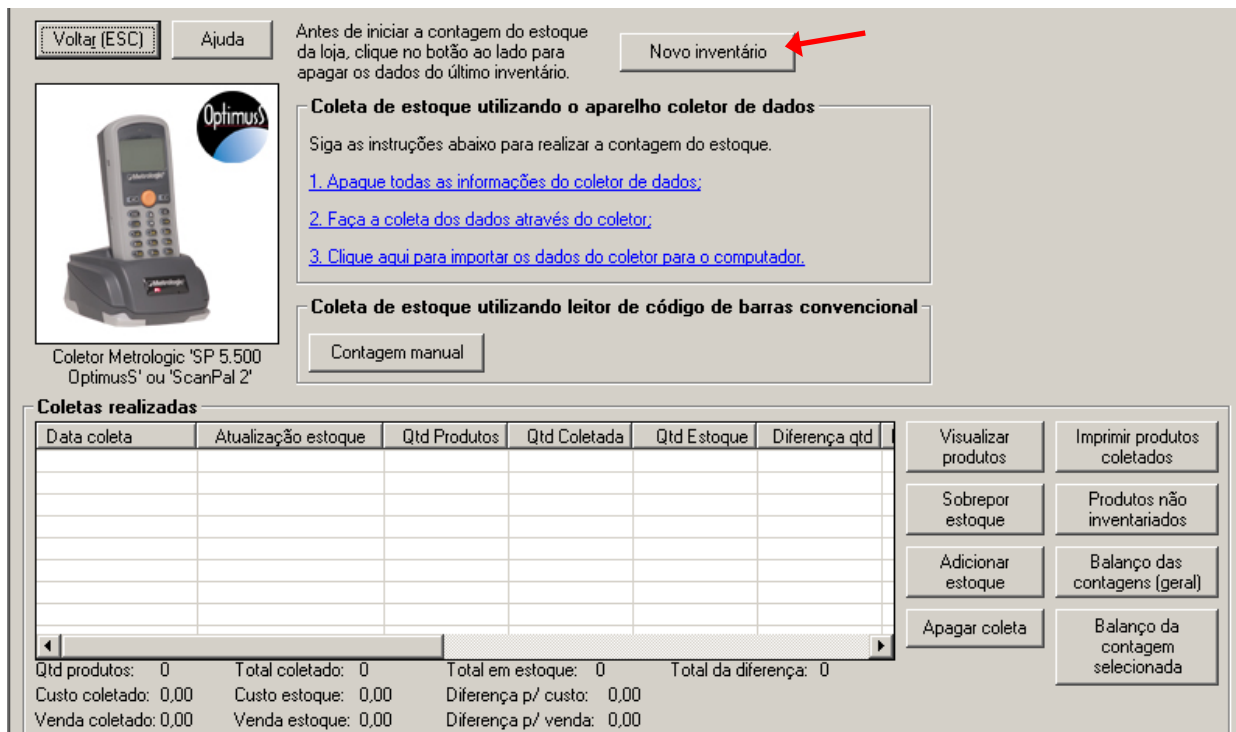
Voltar (ESC) Ajuda

Antes de iniciar a contagem do estoque da loja, clique no botão ao lado para apagar os dados do último inventário.

Novo inventário

OptimusS

Metrologic

Coletor Metrologic 'SP 5.500 OptimusS' ou 'ScanPal 2'

Coleta de estoque utilizando o aparelho coletor de dados

Siga as instruções abaixo para realizar a contagem do estoque.

1. Apague todas as informações do coletor de dados;

2. Faça a coleta dos dados através do coletor;

3. Clique aqui para importar os dados do coletor para o computador.

Coleta de estoque utilizando leitor de código de barras convencional

Contagem manual

Coletas realizadas

| Data coleta | Atualização estoque | Qtd Produtos | Qtd Coletada | Qtd Estoque | Diferença qtd |
|---|---|---|---|---|---|

Visualizar produtos
Imprimir produtos coletados
Sobrepor estoque
Produtos não inventariados
Adicionar estoque
Balanço das contagens (geral)
Apagar coleta
Balanço da contagem selecionada

Qtd produtos: 0
Total coletado: 0
Total em estoque: 0
Total da diferença: 0
Custo coletado: 0,00
Custo estoque: 0,00
Diferença p/ custo: 0,00
Venda coletado: 0,00
Venda estoque: 0,00
Diferença p/ venda: 0,00